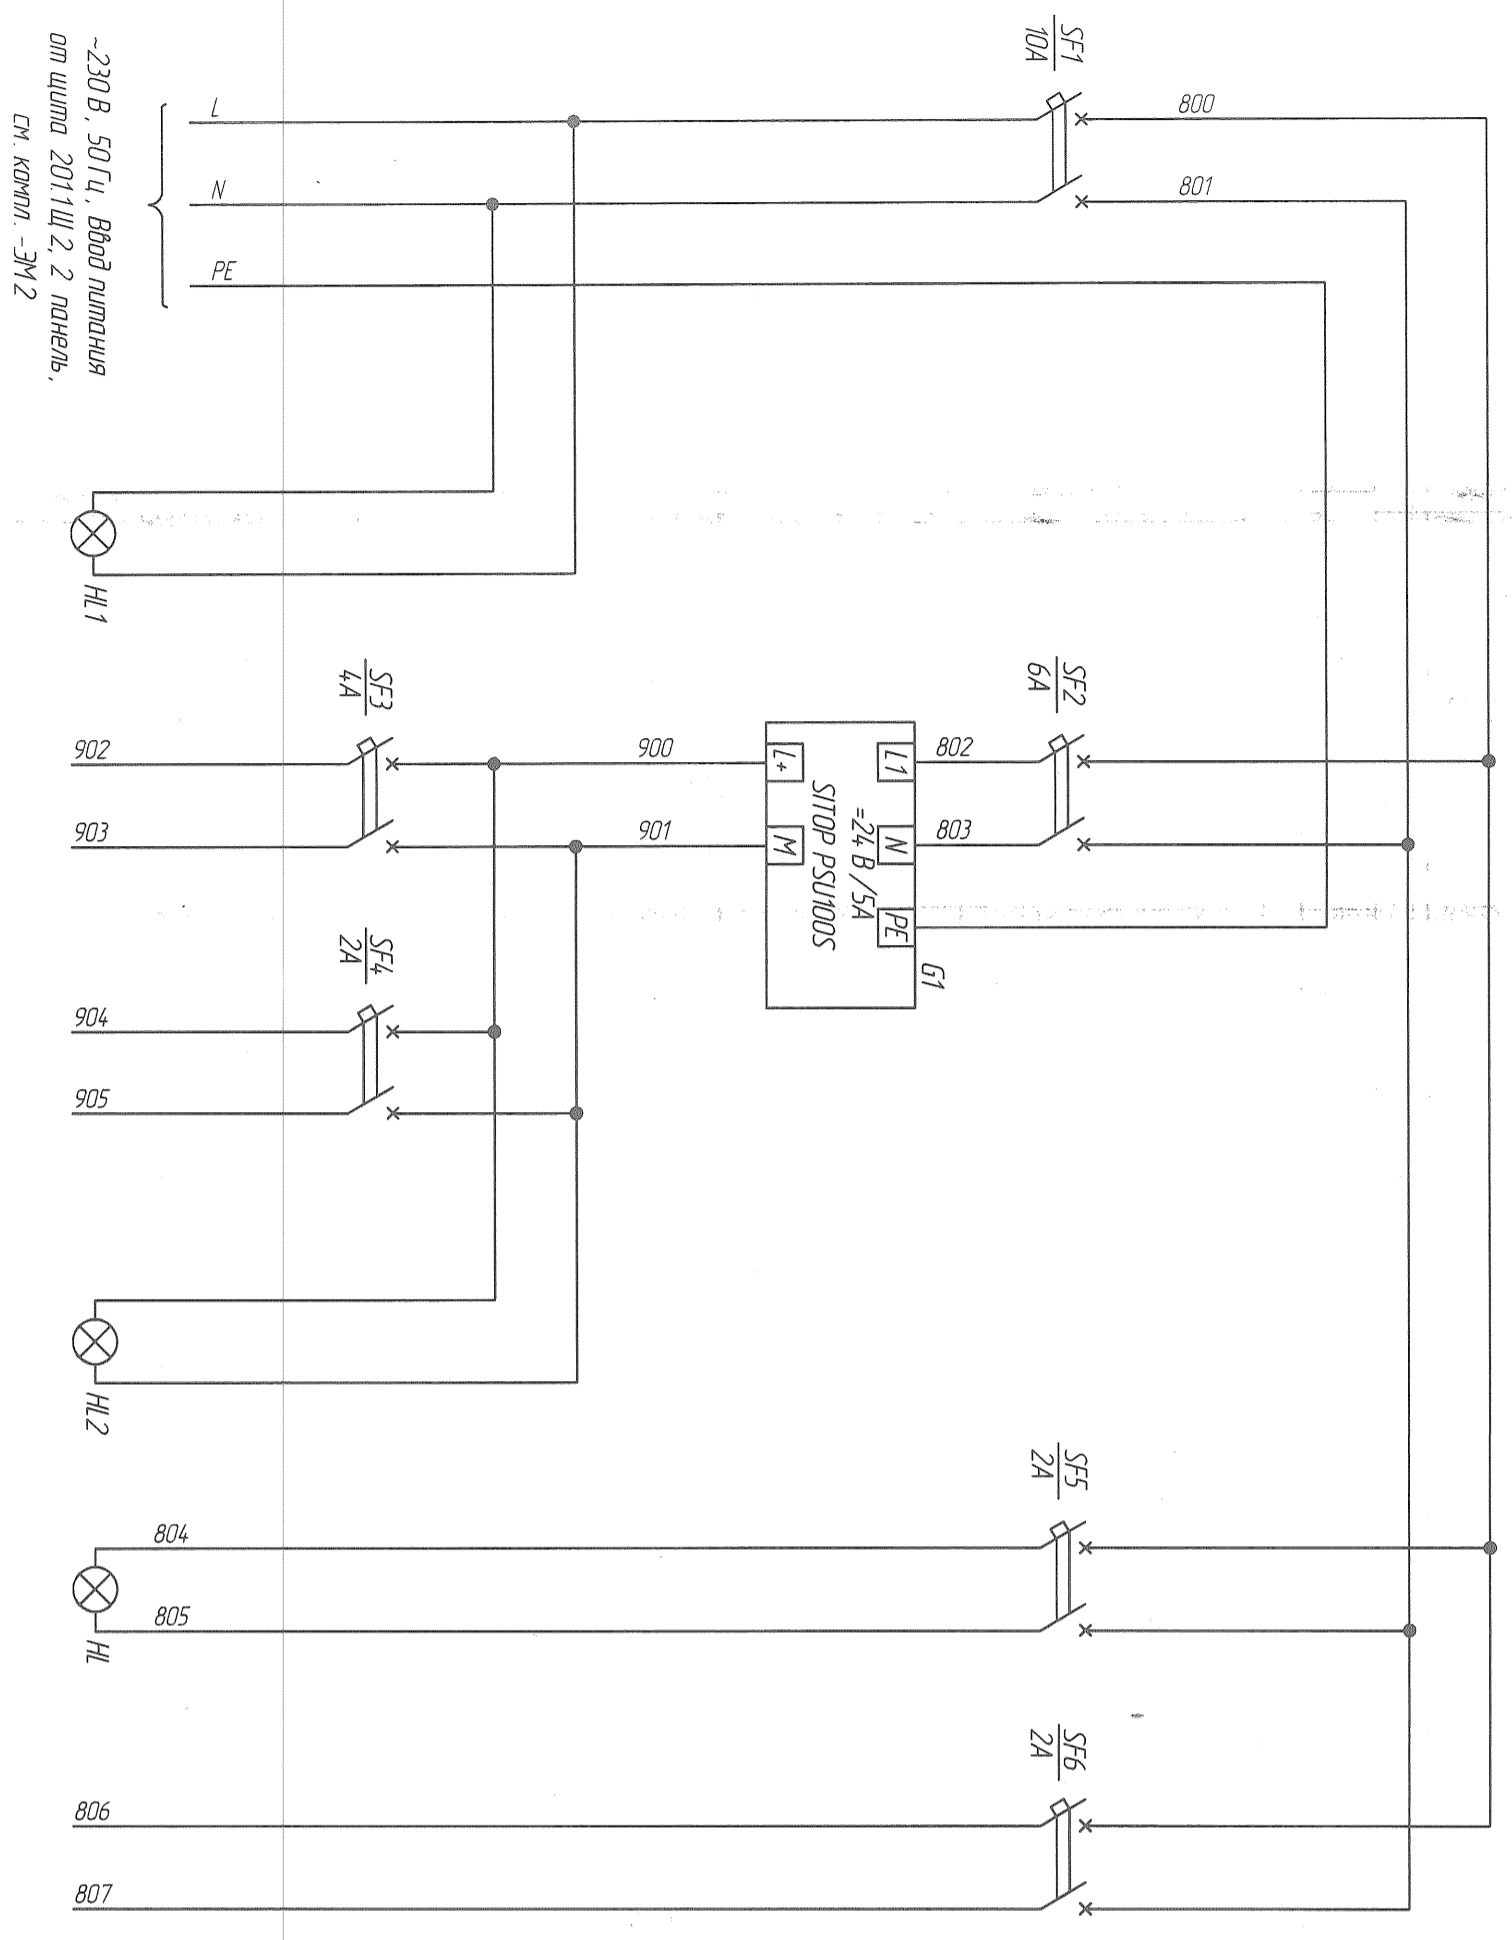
~230 В, 50 Гц, Ввод питания от щита 201.1Щ.2, 2 панель, см. компл. -ЭМ 2

L
N
PE

$\frac{SF1}{10A}$
800
801

HL1

$\frac{SF3}{4A}$
902
903
900
901

L+
M
L1
N
PE
=24 В /5А
SITOP PSU100S
G1

$\frac{SF2}{6A}$
802
803

$\frac{SF4}{2A}$
904
905

HL2

$\frac{SF5}{2A}$
804
805
HL

$\frac{SF6}{2A}$
806
807